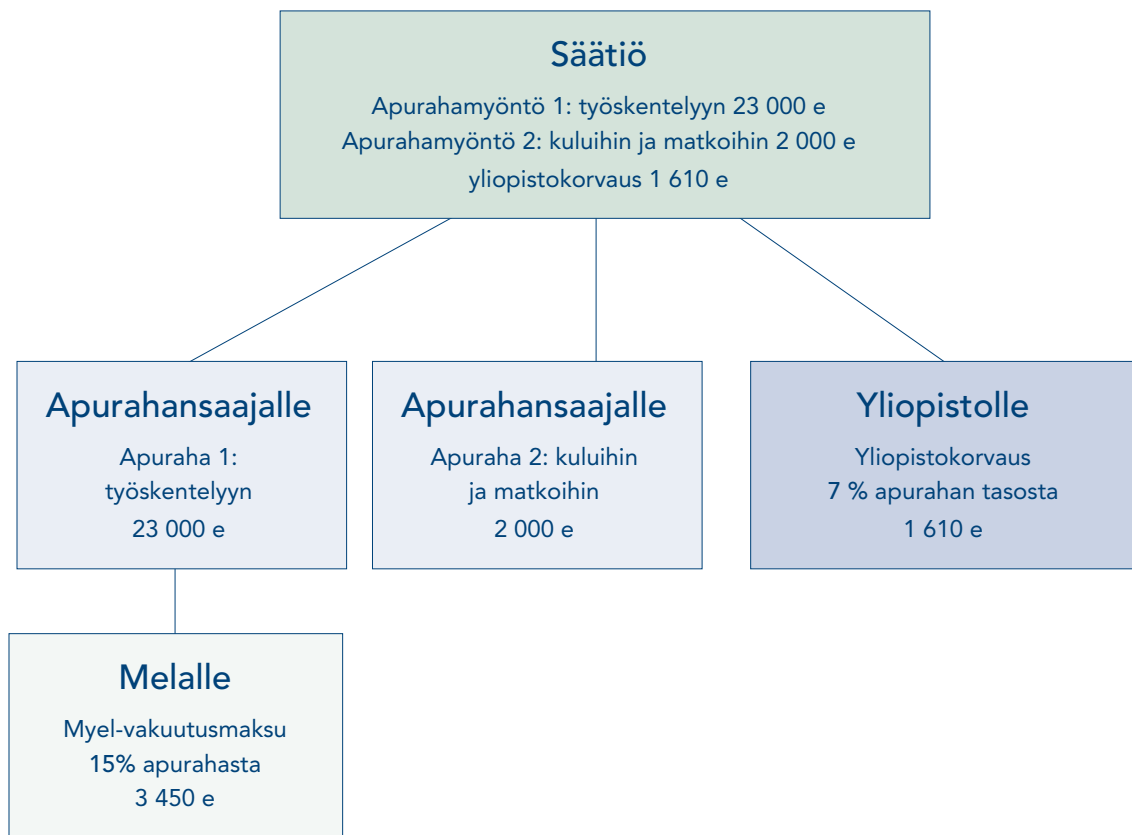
Säätiö

Apurahamyöntö 1: työskentelyyn 23 000 e
Apurahamyöntö 2: kuluihin ja matkoihin 2 000 e
yliopistokorvaus 1 610 e

Apurahansaajalle

Apuraha 1: työskentelyyn 23 000 e

Apurahansaajalle

Apuraha 2: kuluihin ja matkoihin 2 000 e

Yliopistolle

Yliopistokorvaus 7 % apurahan tasosta 1 610 e

Melalle

Myel-vakuutusmaksu 15% apurahasta 3 450 e